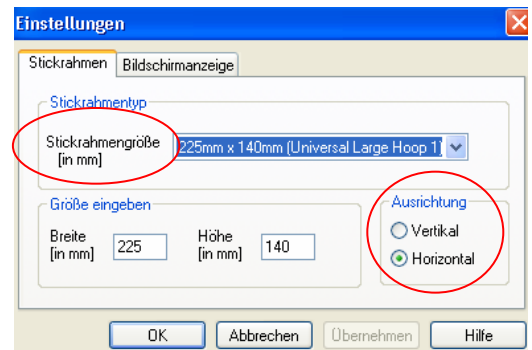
Einstellungen

Stickrahmen | Bildschirmanzeige

Stickrahmentyp

Stickrahmengröße [in mm]

225mm x 140mm (Universal Large Hoop 1)

Größe eingeben

Breite [in mm] 225

Höhe [in mm] 140

Ausrichtung

Vertikal

Horizontal

OK | Abbrechen | Übernehmen | Hilfe